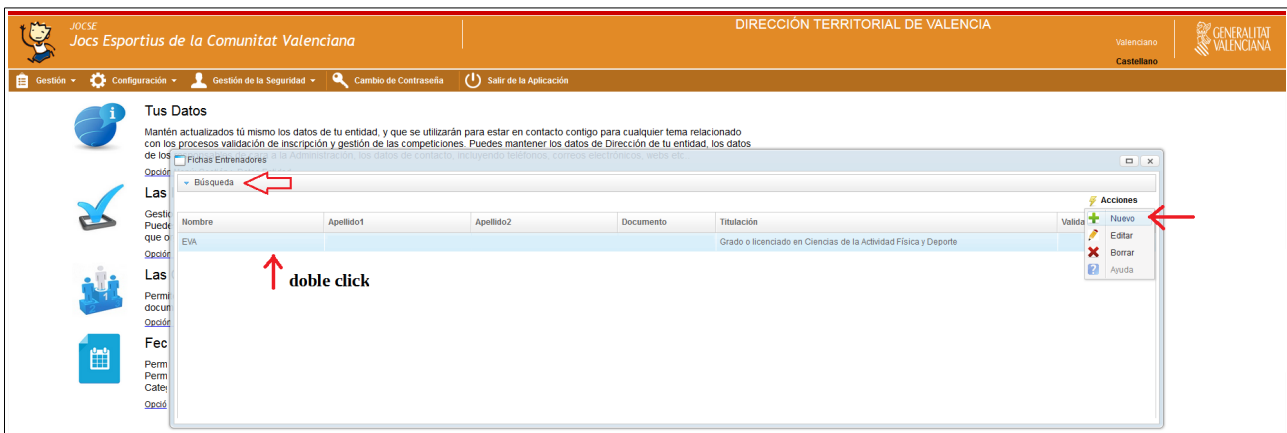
JOCSE
Jocs Esportius de la Comunitat Valenciana

DIRECCIÓN TERRITORIAL DE VALENCIA

Valenciano
Castellano

GENERALITAT VALENCIANA

Gestión ▾ Configuración ▾ Gestión de la Seguridad ▾ Cambio de Contraseña Salir de la Aplicación

Tus Datos

Mantén actualizados tú mismo los datos de tu entidad, y que se utilizarán para estar en contacto contigo para cualquier tema relacionado con los procesos validación de inscripción y gestión de las competiciones. Puedes mantener los datos de Dirección de tu entidad, los datos de los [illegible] a la Administración, los datos de contacto, incluyendo teléfonos, correos electrónicos, webs etc.

Opció

Las
Gestio
Puede
que o
Opció

Las
Perm
docum
Opció

Fec
Perm
Perm
Categ
Opció

Fichas Entrenadores

Búsqueda

Acciones

| Nombre | Apellido1 | Apellido2 | Documento | Titulación | Valida |
|---|---|---|---|---|---|
| EVA | | | | Grado o licenciado en Ciencias de la Actividad Física y Deporte | |

Nuevo
Editar
Borrar
Ayuda

doble click